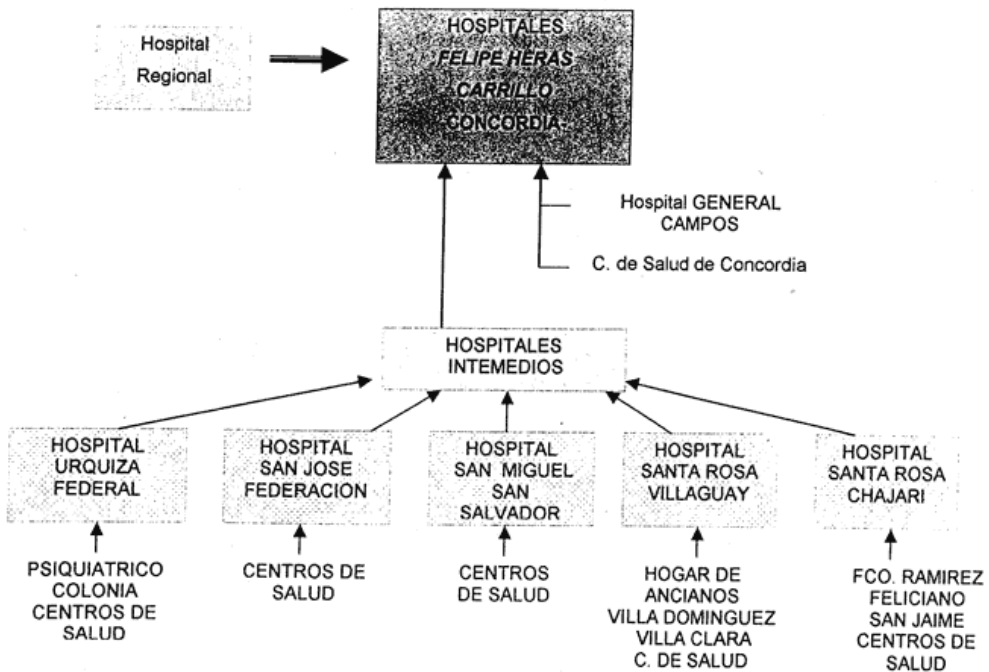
Hospital Regional

HOSPITALES
FELIPE HERAS
CARRILLO
CONCORDIA

Hospital GENERAL CAMPOS

C. de Salud de Concordia

HOSPITALES INTEMEDIOS

HOSPITAL URQUIZA FEDERAL

HOSPITAL SAN JOSE FEDERACION

HOSPITAL SAN MIGUEL SAN SALVADOR

HOSPITAL SANTA ROSA VILLAGUAY

HOSPITAL SANTA ROSA CHAJARI

PSIQUIATRICO COLONIA CENTROS DE SALUD

CENTROS DE SALUD

CENTROS DE SALUD

HOGAR DE ANCIANOS VILLA DOMINGUEZ VILLA CLARA C. DE SALUD

FCO. RAMIREZ FELICIANO SAN JAIME CENTROS DE SALUD